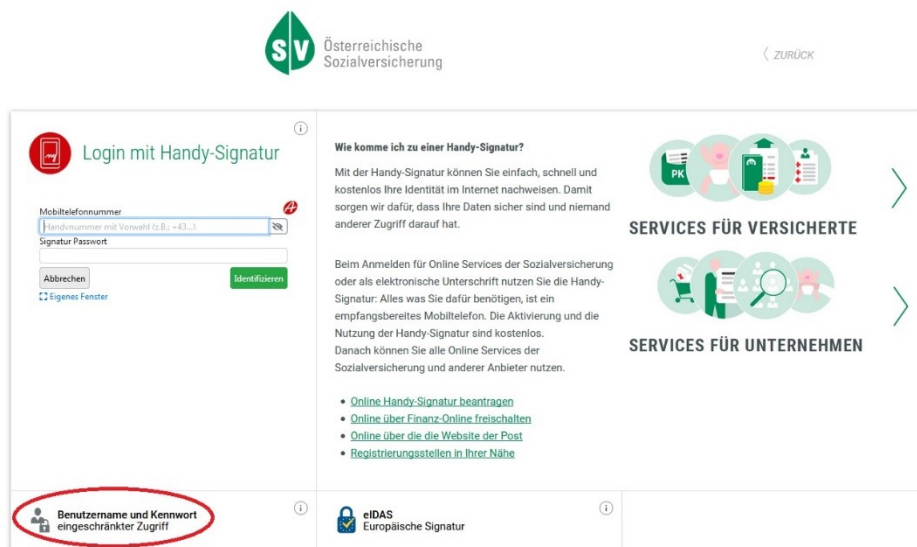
SV Österreichische Sozialversicherung

〈 ZURÜCK

Login mit Handy-Signatur

Mobiltelefonnummer
Handynummer mit Vorwahl (z.B.: +43...)
Signatur Passwort
Abbrechen
Identifizieren
Eigenes Fenster

Wie komme ich zu einer Handy-Signatur?

Mit der Handy-Signatur können Sie einfach, schnell und kostenlos Ihre Identität im Internet nachweisen. Damit sorgen wir dafür, dass Ihre Daten sicher sind und niemand anderer Zugriff darauf hat.

Beim Anmelden für Online Services der Sozialversicherung oder als elektronische Unterschrift nutzen Sie die Handy-Signatur: Alles was Sie dafür benötigen, ist ein empfangsbereites Mobiltelefon. Die Aktivierung und die Nutzung der Handy-Signatur sind kostenlos.
Danach können Sie alle Online Services der Sozialversicherung und anderer Anbieter nutzen.

- Online Handy-Signatur beantragen
- Online über Finanz-Online freischalten
- Online über die die Website der Post
- Registrierungsstellen in Ihrer Nähe

PK

SERVICES FÜR VERSICHERTE

SERVICES FÜR UNTERNEHMEN

Benutzername und Kennwort
eingeschränkter Zugriff

eIDAS
Europäische Signatur